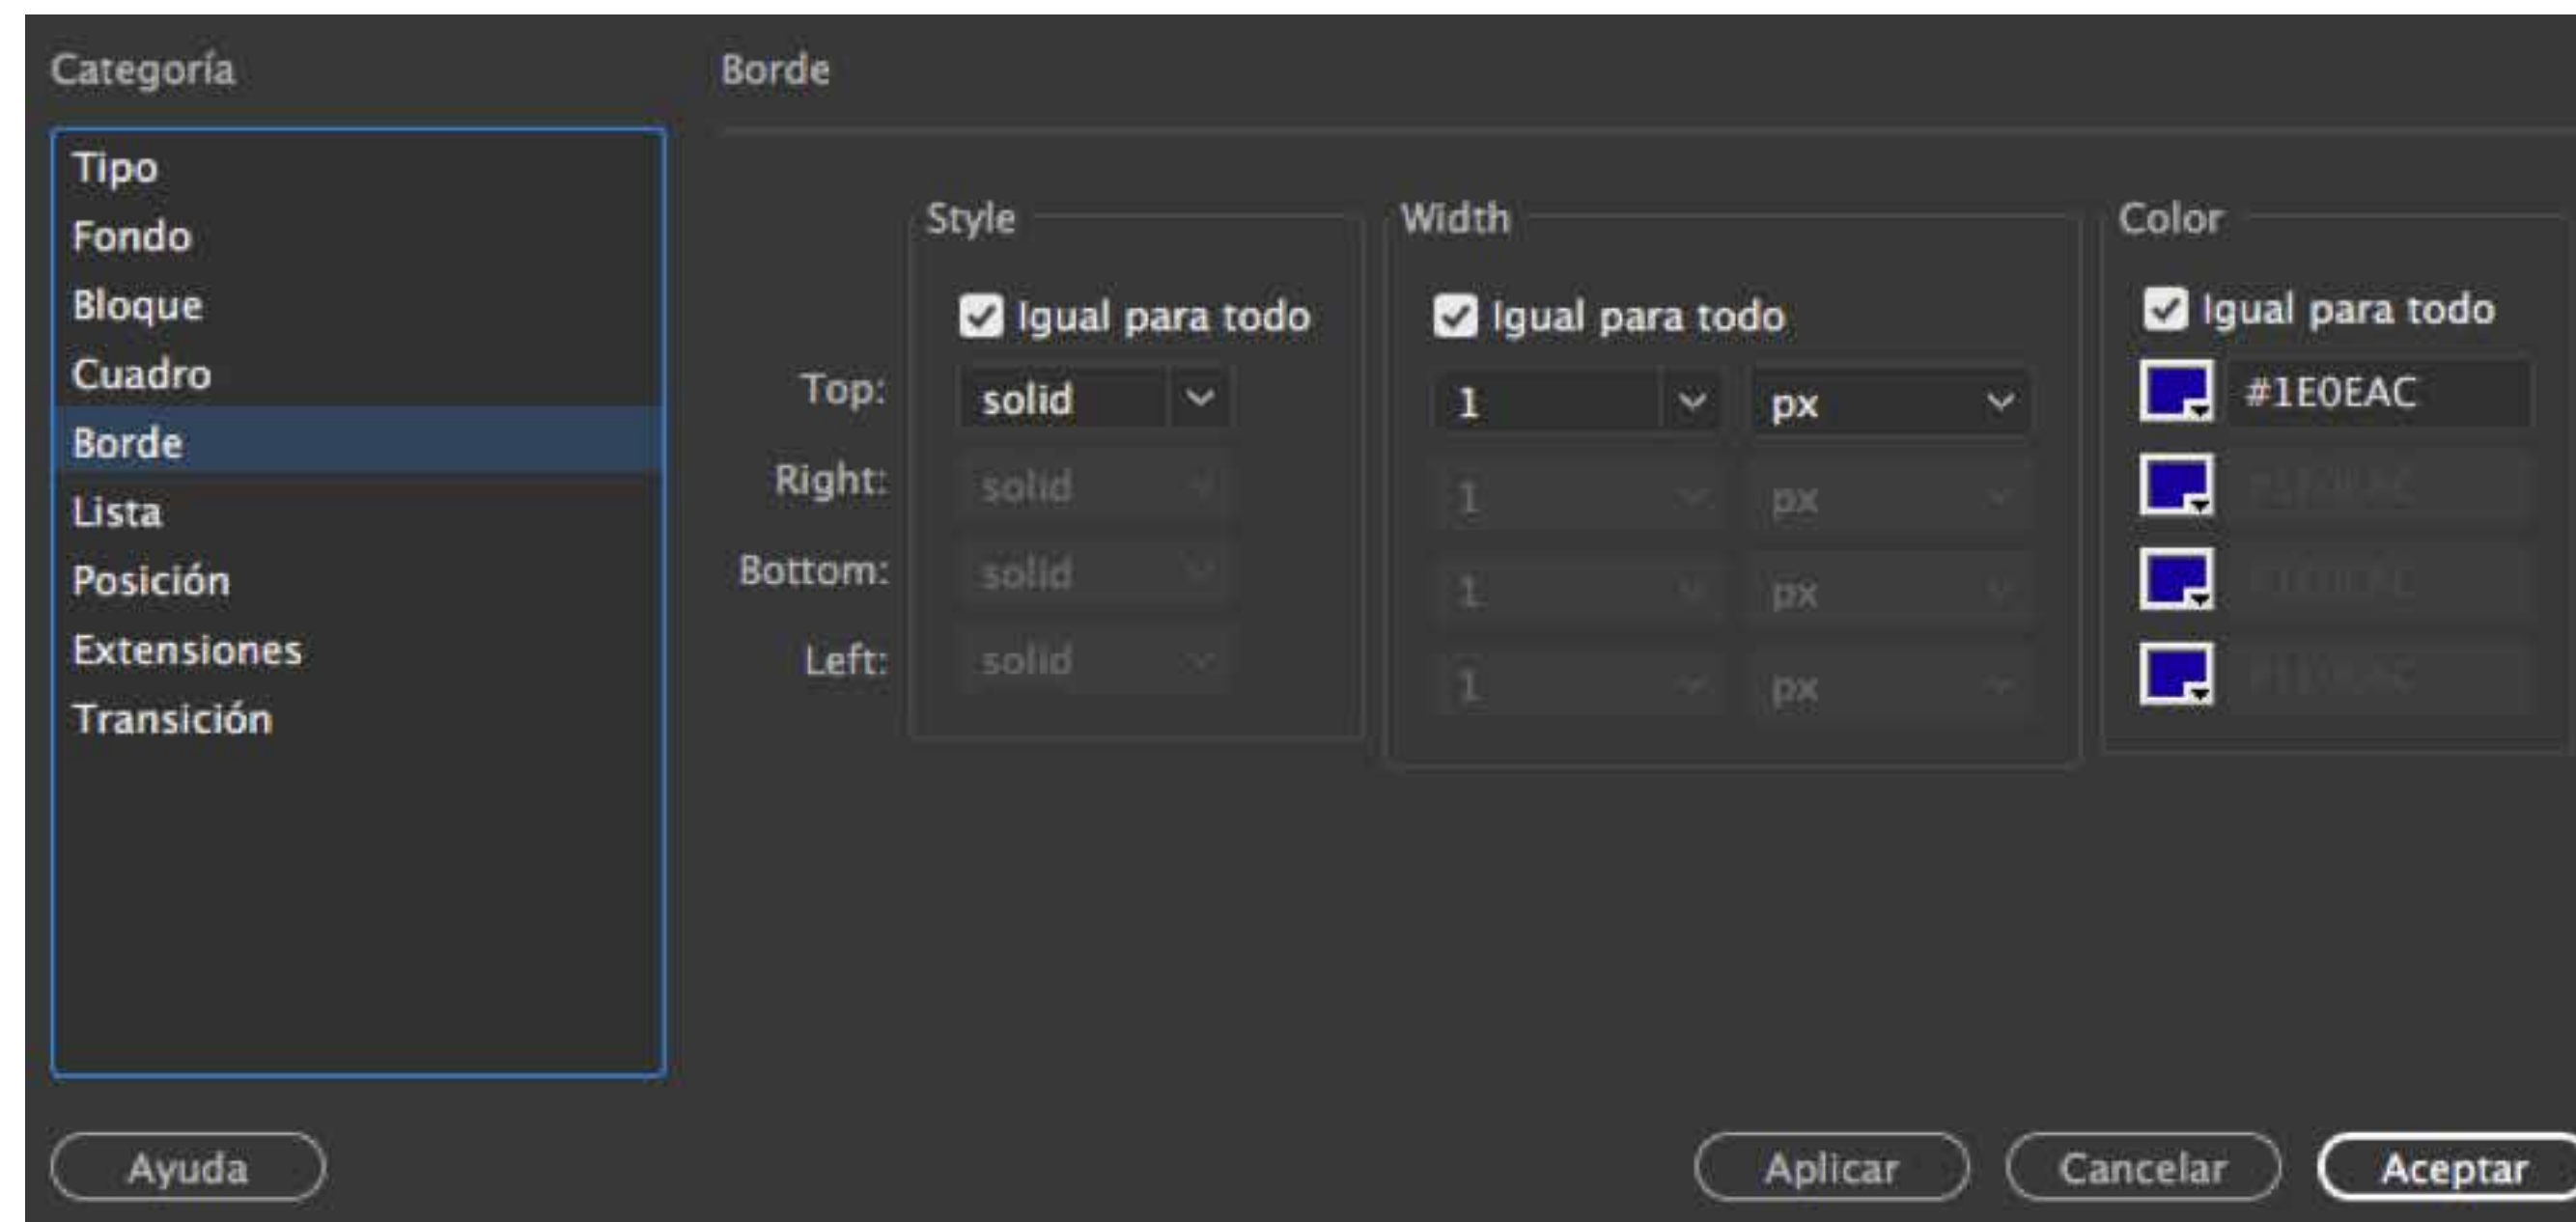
Categoría

Tipo
Fondo
Bloque
Cuadro
Borde
Lista
Posición
Extensiones
Transición

Borde

Style
Igual para todo
Top: solid
Right: solid
Bottom: solid
Left: solid

Width
Igual para todo
1 px
1 px
1 px
1 px

Color
Igual para todo
#1E0EAC
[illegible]
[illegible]
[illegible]

Ayuda
Aplicar
Cancelar
Aceptar